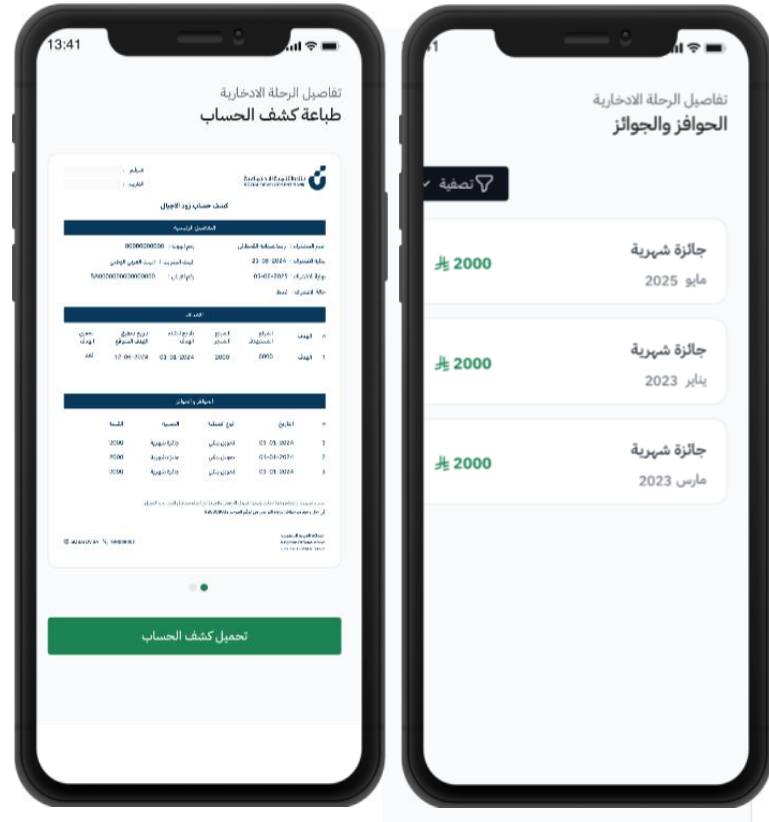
13:41

تفاصيل الرحلة الادخارية
طباعة كشف الحساب

كشف حساب زود الادخار

التفاصيل الرئيسية

00000000000

21-08-2024

01-01-2025

SA0000000000000000

الهدف

1 الهدف 8000 8000 01-08-2024 12-04-2024 نعم

الحوافز والجوائز

| # | التاريخ | نوع المكافأة | التسمية | القيمة |
|---|---|---|---|---|
| 1 | 01-05-2024 | | جائزة شهرية | 2000 |
| 2 | 01-01-2024 | | جائزة شهرية | 2000 |
| 3 | 01-03-2024 | | جائزة شهرية | 2000 |

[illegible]

تحميل كشف الحساب

1

تفاصيل الرحلة الادخارية
الحوافز والجوائز

تصفية

جائزة شهرية
مايو 2025
2000

جائزة شهرية
يناير 2023
2000

جائزة شهرية
مارس 2023
2000